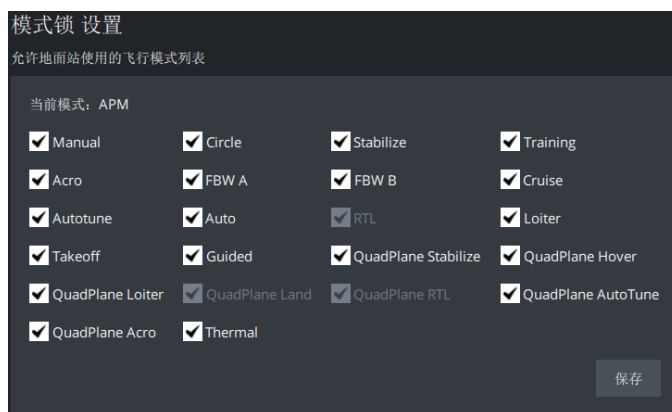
模式锁 设置

允许地面站使用的飞行模式列表

当前模式：APM

| | | | |
|---|---|---|---|
| Manual | Circle | Stabilize | Training |
| Acro | FBW A | FBW B | Cruise |
| Autotune | Auto | RTL | Loiter |
| Takeoff | Guided | QuadPlane Stabilize | QuadPlane Hover |
| QuadPlane Loiter | QuadPlane Land | QuadPlane RTL | QuadPlane AutoTune |
| QuadPlane Acro | Thermal | | |

保存